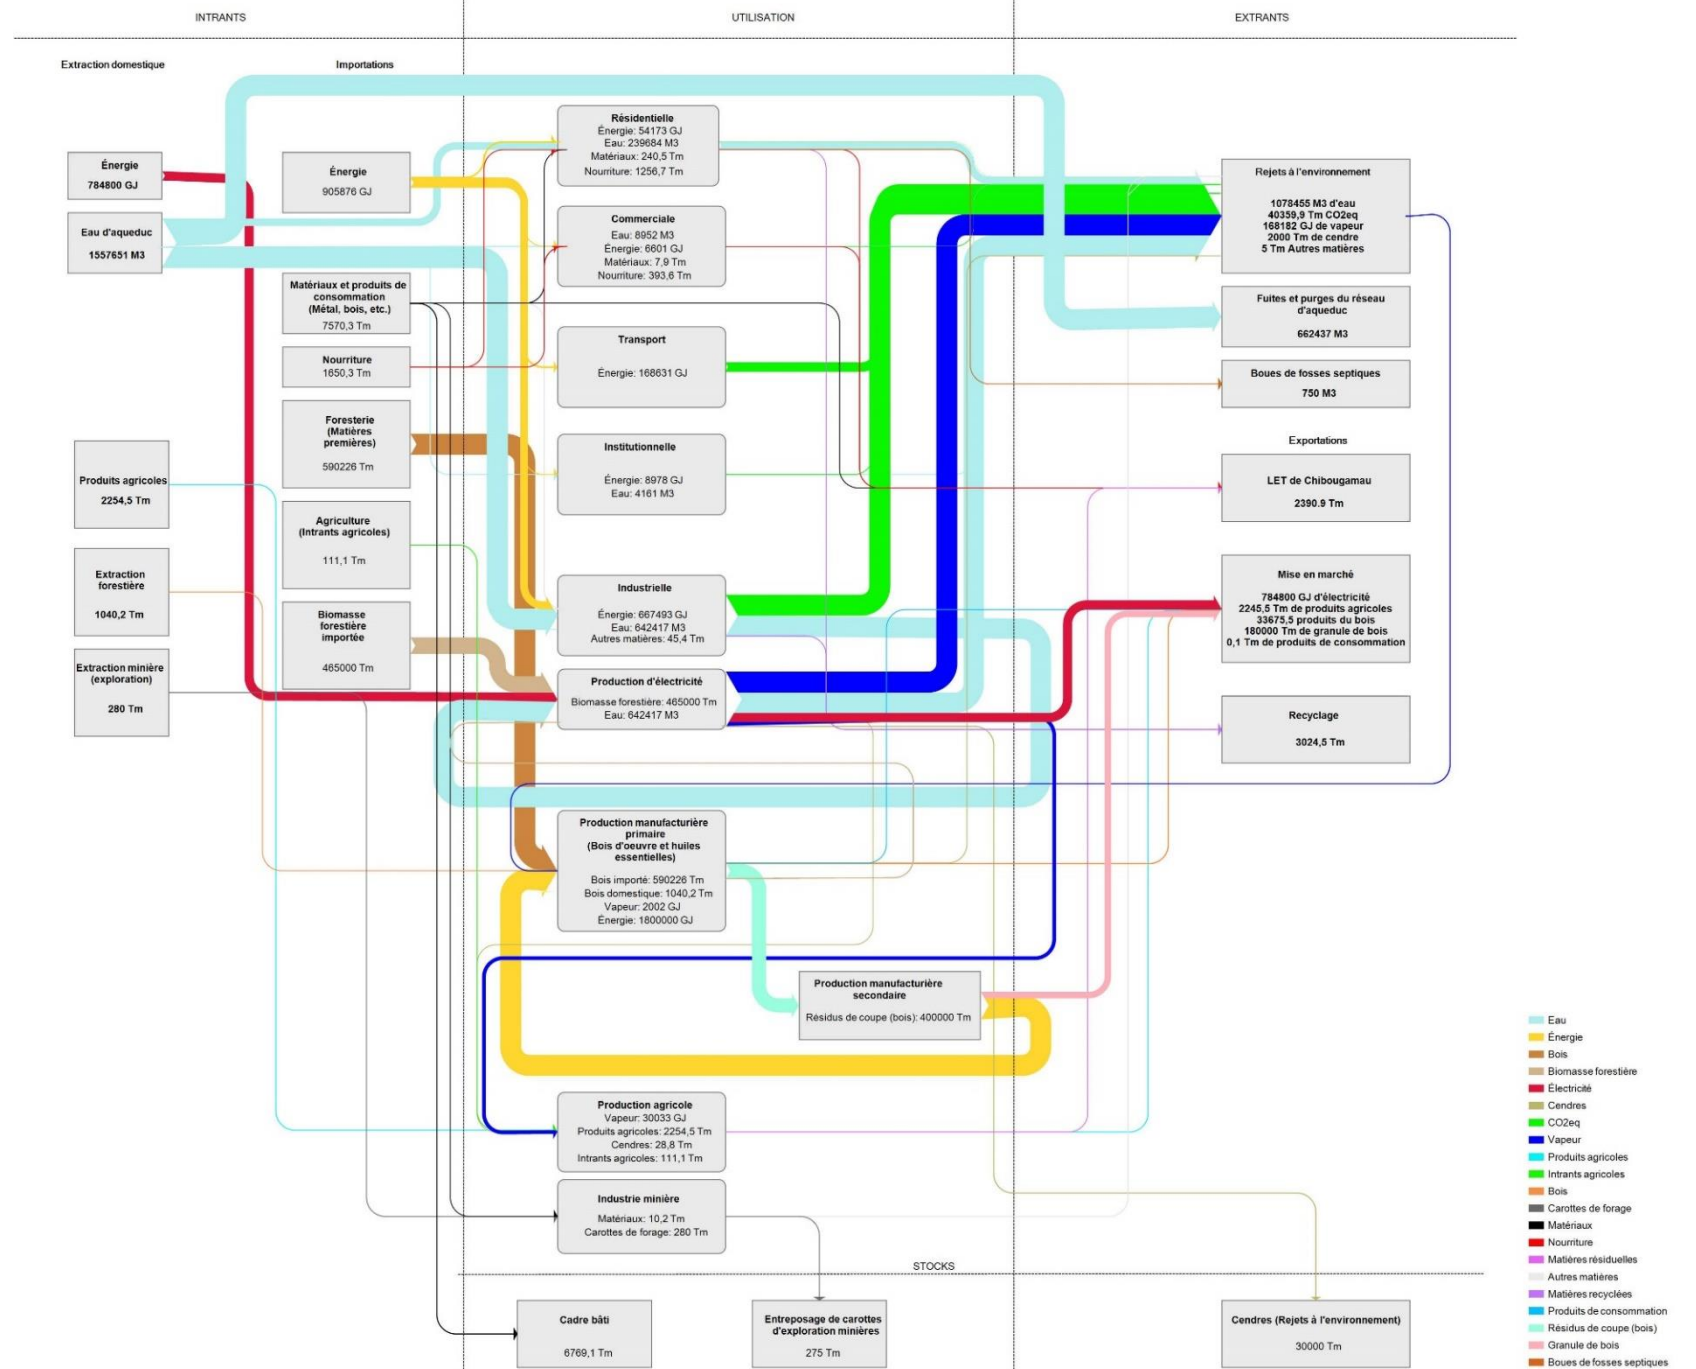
INTRANTS

UTILISATION

EXTRANTS

Extraction domestique

Importations

Énergie
784800 GJ

Eau d'aqueduc
1557651 M3

Énergie
905876 GJ

Matériaux et produits de consommation (Métal, bois, etc.)
7570,3 Tm

Nourriture
1650,3 Tm

Foresterie (Matières premières)
590226 Tm

Agriculture (Intrants agricoles)
111,1 Tm

Biomasse forestière importée
465000 Tm

Produits agricoles
2254,5 Tm

Extraction forestière
1040,2 Tm

Extraction minière (exploration)
280 Tm

Résidentielle
Énergie: 54173 GJ
Eau: 239684 M3
Matériaux: 240,5 Tm
Nourriture: 1256,7 Tm

Commerciale
Eau: 8952 M3
Énergie: 6601 GJ
Matériaux: 7,9 Tm
Nourriture: 393,6 Tm

Transport
Énergie: 168631 GJ

Institutionnelle
Énergie: 8978 GJ
Eau: 4161 M3

Industrielle
Énergie: 667493 GJ
Eau: 642417 M3
Autres matières: 45,4 Tm

Production d'électricité
Biomasse forestière: 465000 Tm
Eau: 642417 M3

Production manufacturière primaire (Bois d'oeuvre et huiles essentielles)
Bois importé: 590226 Tm
Bois domestique: 1040,2 Tm
Vapeur: 2002 GJ
Énergie: 1800000 GJ

Production manufacturière secondaire
Résidus de coupe (bois): 400000 Tm

Production agricole
Vapeur: 30033 GJ
Produits agricoles: 2254,5 Tm
Cendres: 28,8 Tm
Intrants agricoles: 111,1 Tm

Industrie minière
Matériaux: 10,2 Tm
Carottes de forage: 280 Tm

Rejets à l'environnement
1078455 M3 d'eau
40359,9 Tm CO2eq
168182 GJ de vapeur
2000 Tm de cendre
5 Tm Autres matières

Fuites et purges du réseau d'aqueduc
662437 M3

Boues de fosses septiques
750 M3

Exportations

LET de Chibougamau
2390.9 Tm

Mise en marché
784800 GJ d'électricité
2245,5 Tm de produits agricoles
33675,5 produits du bois
180000 Tm de granule de bois
0,1 Tm de produits de consommation

Recyclage
3024,5 Tm

STOCKS

Cadre bâti
6769,1 Tm

Entreposage de carottes d'exploration minières
275 Tm

Cendres (Rejets à l'environnement)
30000 Tm

Eau
Énergie
Bois
Biomasse forestière
Électricité
Cendres
CO2eq
Vapeur
Produits agricoles
Intrants agricoles
Bois
Carottes de forage
Matériaux
Nourriture
Matières résiduelles
Autres matières
Matières recyclées
Produits de consommation
Résidus de coupe (bois)
Granule de bois
Boues de fosses septiques